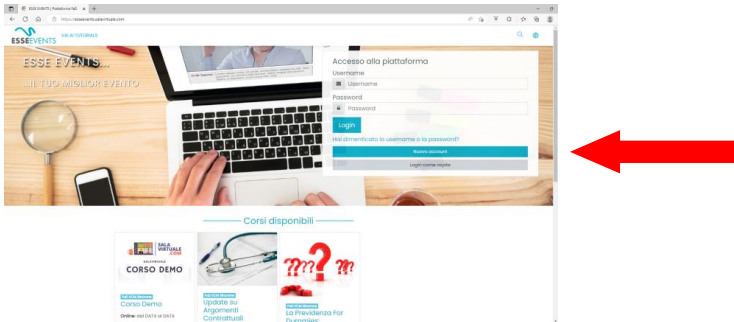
ESSE EVENTS | Piattaforma FAD

https://esseeventi.salavirtuale.com

ESSEEVENTS

VAI AI TUTORIALS

ESSE EVENTS...

...IL TUO MIGLIOR EVENTO

Accesso alla piattaforma

Username

Username

Password

Password

Login

Hai dimenticato lo username o la password?

Nuovo account

Login come ospite

Corsi disponibili

SALA VIRTUALE .COM

SALAVIRTUALE

CORSO DEMO

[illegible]

Corso Demo

Online: dal DATA al DATA

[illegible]

Update su Argomenti Contrattuali

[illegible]

La Previdenza For Dummies